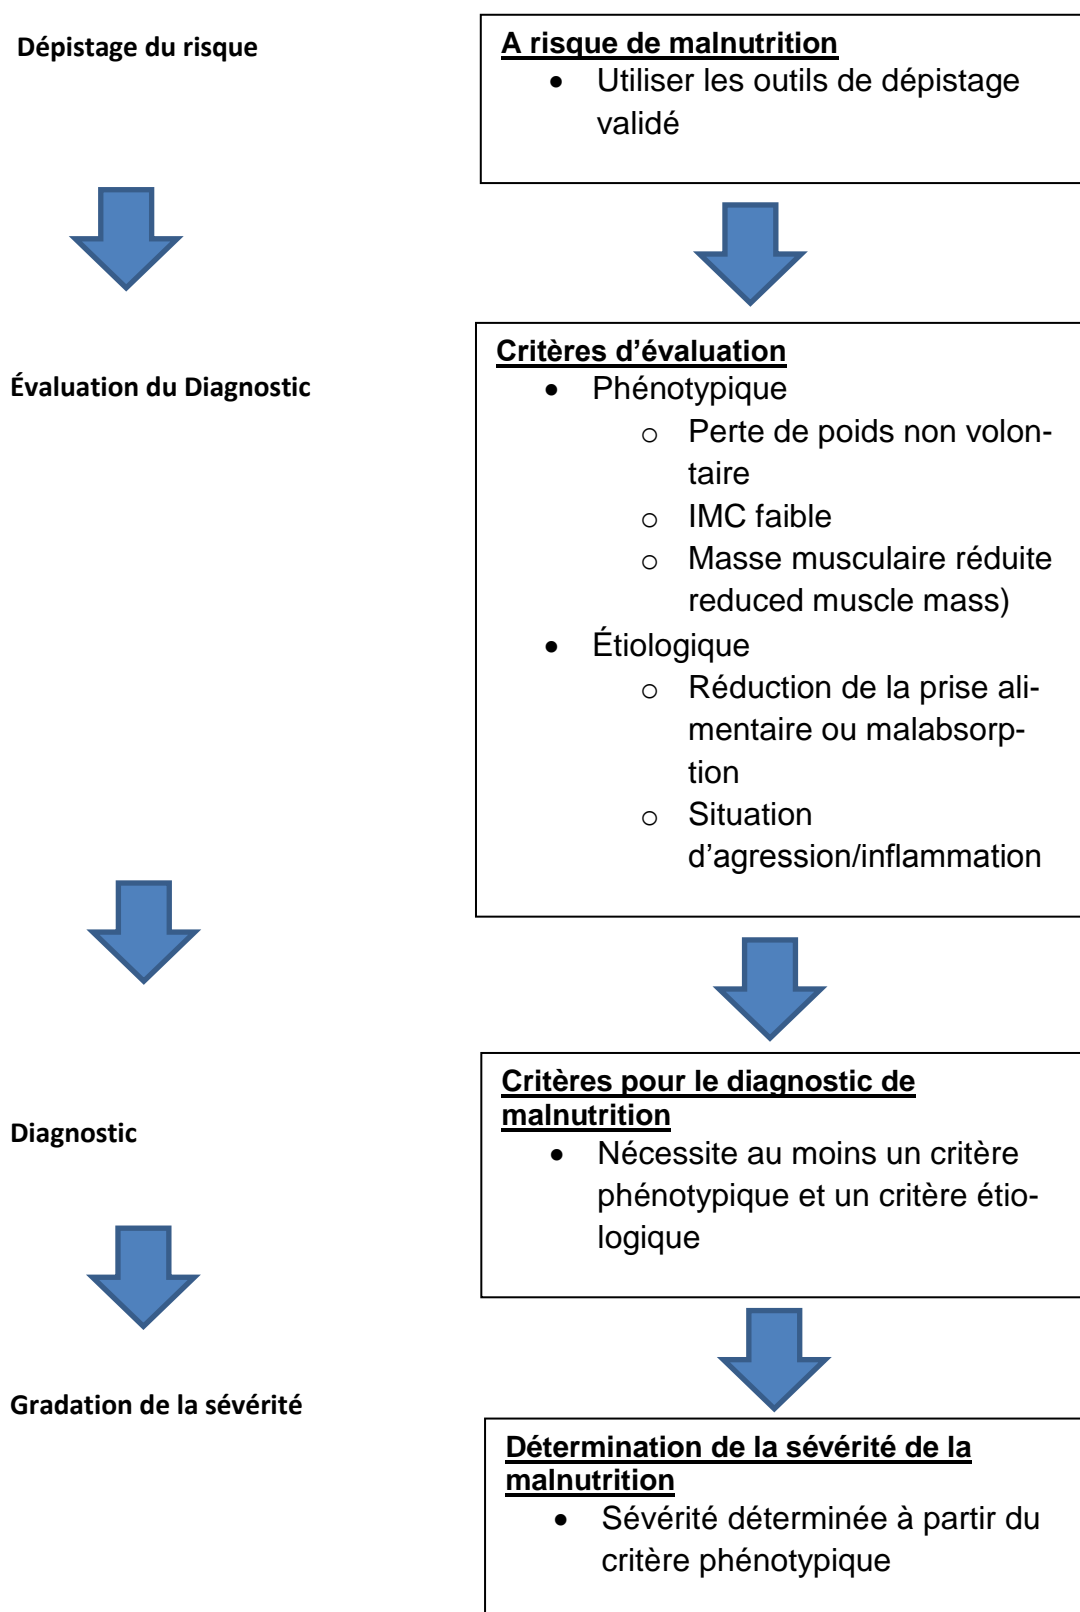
Dépistage du risque

A risque de malnutrition
- Utiliser les outils de dépistage validé

Évaluation du Diagnostic

Critères d'évaluation
- Phénotypique
  - Perte de poids non volontaire
  - IMC faible
  - Masse musculaire réduite reduced muscle mass)
- Étiologique
  - Réduction de la prise alimentaire ou malabsorption
  - Situation d'agression/inflammation

Diagnostic

Critères pour le diagnostic de malnutrition
- Nécessite au moins un critère phénotypique et un critère étiologique

Gradation de la sévérité

Détermination de la sévérité de la malnutrition
- Sévérité déterminée à partir du critère phénotypique